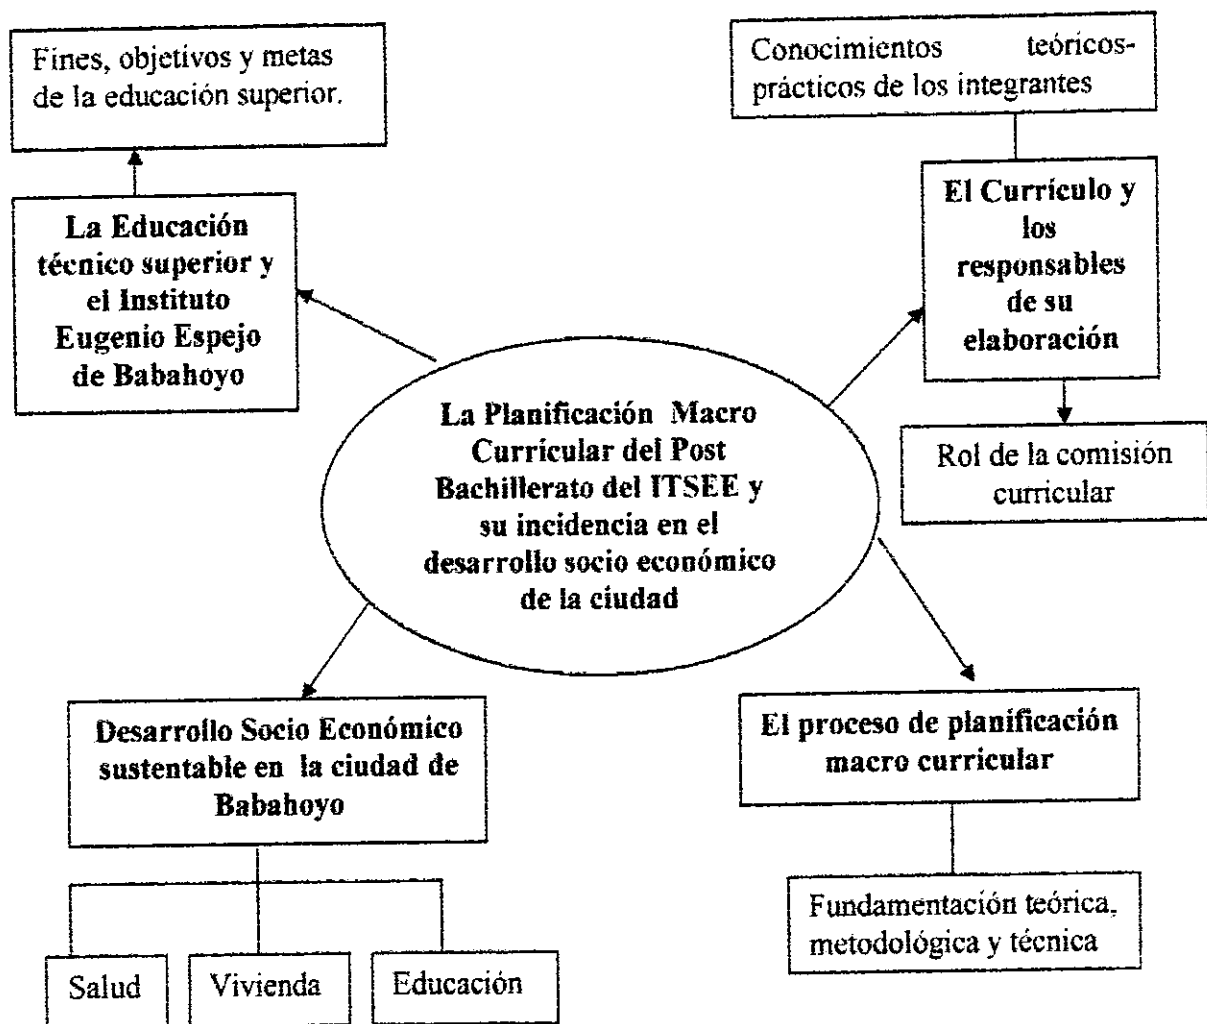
Fines, objetivos y metas de la educación superior.

La Educación técnico superior y el Instituto Eugenio Espejo de Babahoyo

Conocimientos teóricos-prácticos de los integrantes

El Currículo y los responsables de su elaboración

Rol de la comisión curricular

La Planificación Macro Curricular del Post Bachillerato del ITSEE y su incidencia en el desarrollo socio económico de la ciudad

Desarrollo Socio Económico sustentable en la ciudad de Babahoyo

Salud

Vivienda

Educación

El proceso de planificación macro curricular

Fundamentación teórica, metodológica y técnica